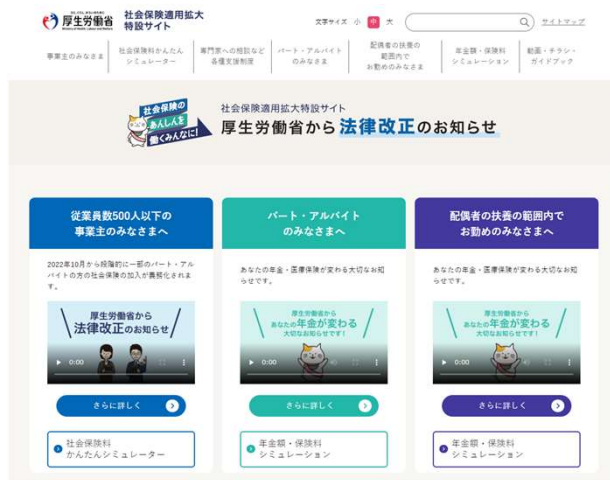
厚生労働省
Ministry of Health, Labour and Welfare

社会保険適用拡大 特設サイト

文字サイズ 小 中 大

サイトマップ

事業主のみなさま

社会保険料かんたんシミュレーター

専門家への相談など各種支援制度

パート・アルバイトのみなさま

配偶者の扶養の範囲内でお勤めのみなさま

年金額・保険料シミュレーション

動画・チラシ・ガイドブック

社会保険のあんしんを働くみんなに！

社会保険適用拡大特設サイト

厚生労働省から法律改正のお知らせ

従業員数500人以下の事業主のみなさまへ

2022年10月から段階的に一部のパート・アルバイトの方の社会保険の加入が義務化されます。

厚生労働省から法律改正のお知らせ

0:00

さらに詳しく

社会保険料かんたんシミュレーター

パート・アルバイトのみなさまへ

あなたの年金・医療保険が変わる大切なお知らせです。

厚生労働省から あなたの年金が変わる 大切なお知らせです！

0:00

さらに詳しく

年金額・保険料シミュレーション

配偶者の扶養の範囲内でお勤めのみなさまへ

あなたの年金・医療保険が変わる大切なお知らせです。

厚生労働省から あなたの年金が変わる 大切なお知らせです！

0:00

さらに詳しく

年金額・保険料シミュレーション